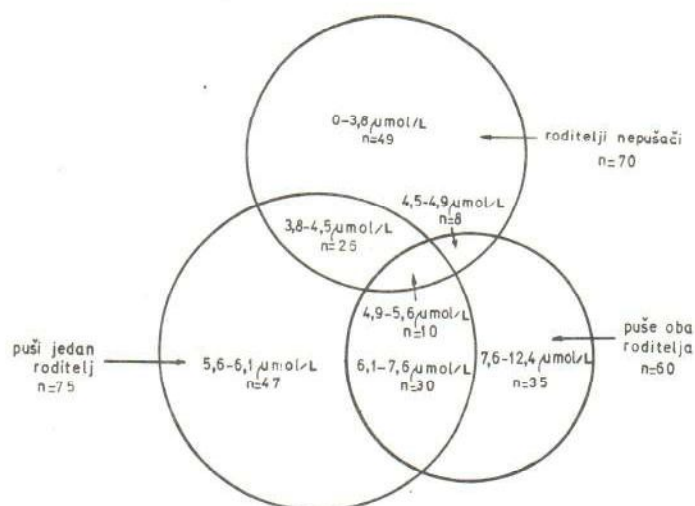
0-3,8 µmol/L
n=49

roditelji nepušači
n=70

4,5-4,9 µmol/L
n=8

3,8-4,5 µmol/L
n=26

4,9-5,6 µmol/L
n=10

puši jedan roditelj
n=75

5,6-6,1 µmol/L
n=47

6,1-7,6 µmol/L
n=30

7,6-12,4 µmol/L
n=35

puše oba roditelja
n=60